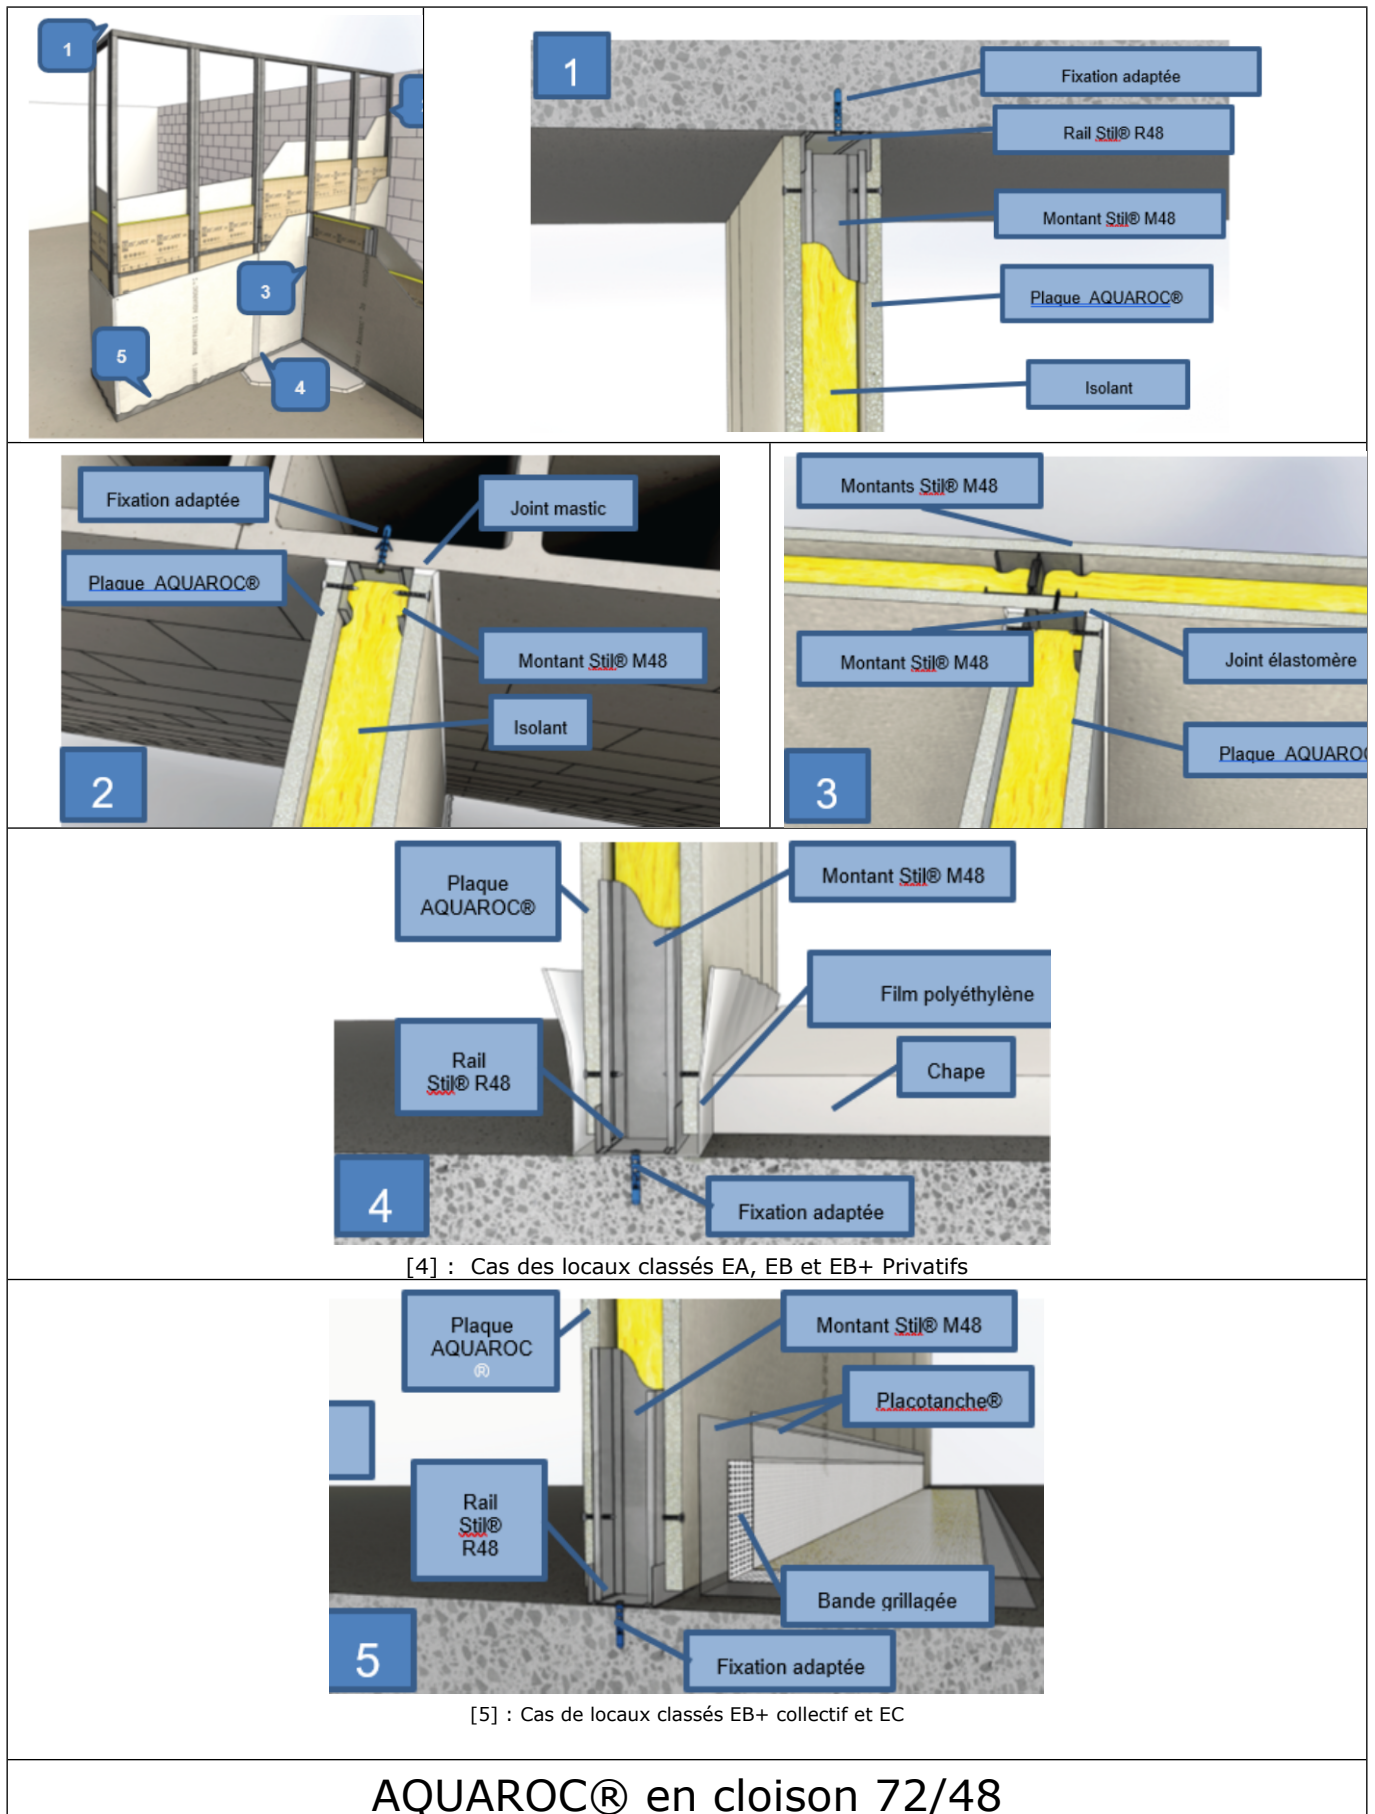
1

3

5

4

1

Fixation adaptée

Rail Stil® R48

Montant Stil® M48

Plaque AQUAROC®

Isolant

Fixation adaptée

Joint mastic

Plaque AQUAROC®

Montant Stil® M48

Isolant

2

Montants Stil® M48

Montant Stil® M48

Joint élastomère

Plaque AQUARO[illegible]

3

Plaque AQUAROC®

Montant Stil® M48

Film polyéthylène

Rail Stil® R48

Chape

4

Fixation adaptée

[4] : Cas des locaux classés EA, EB et EB+ Privatifs

Plaque AQUAROC ®

Montant Stil® M48

Placotanche®

Rail Stil® R48

Bande grillagée

5

Fixation adaptée

[5] : Cas de locaux classés EB+ collectif et EC

AQUAROC® en cloison 72/48